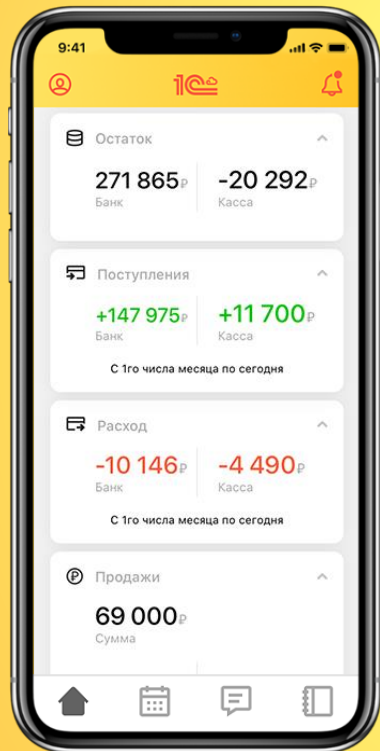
9:41

1С

Остаток

271 865 ₽
Банк

-20 292 ₽
Касса

Поступления

+147 975 ₽
Банк

+11 700 ₽
Касса

С 1го числа месяца по сегодня

Расход

-10 146 ₽
Банк

-4 490 ₽
Касса

С 1го числа месяца по сегодня

Продажи

69 000 ₽
Сумма